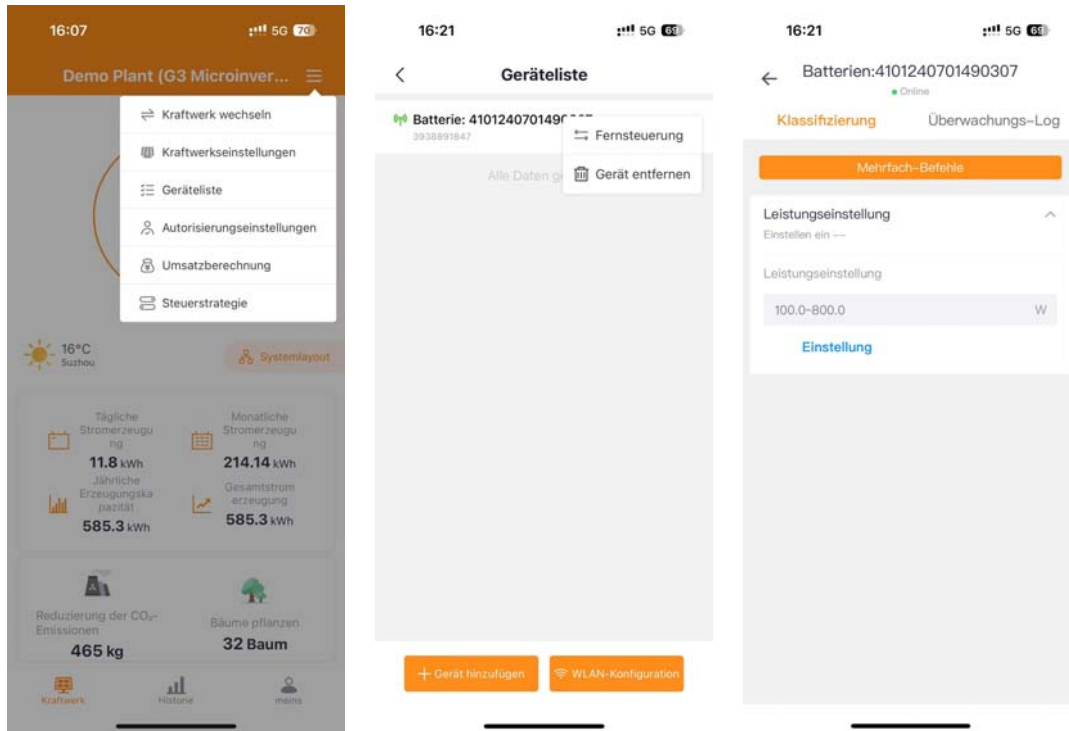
16:07 5G 70

Demo Plant (G3 Microinver...

Kraftwerk wechseln

Kraftwerkseinstellungen

Geräteliste

Autorisierungseinstellungen

Umsatzberechnung

Steuerstrategie

16°C
Suzhou

Systemlayout

Tägliche Stromerzeugung
11.8 kWh

Monatliche Stromerzeugung
214.14 kWh

Jährliche Erzeugungskapazität
585.3 kWh

Gesamtstromerzeugung
585.3 kWh

Reduzierung der $CO_2$-Emissionen
465 kg

Bäume pflanzen
32 Baum

Kraftwerk

Historie

meins

16:21 5G 69

Geräteliste

Batterie: 4101240701490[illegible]
3938891847

Fernsteuerung

Gerät entfernen

Alle Daten ge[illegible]

Gerät hinzufügen

WLAN-Konfiguration

16:21 5G 69

Batterien:4101240701490307
Online

Klassifizierung

Überwachungs-Log

Mehrfach-Befehle

Leistungseinstellung
Einstellen ein --

Leistungseinstellung

100.0~800.0
W

Einstellung